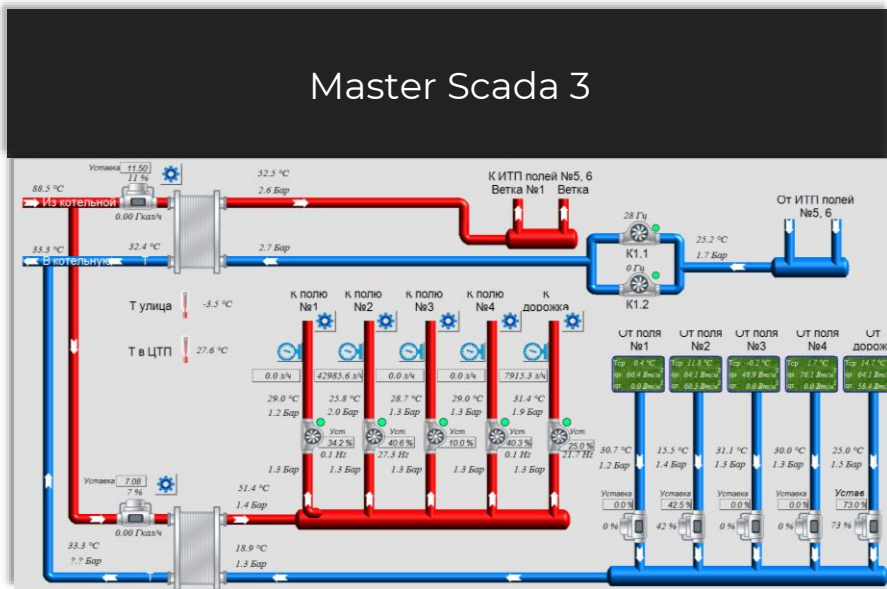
Master Scada 3

Уставка 11.50
11 %
88.5 °C
Из котельной
0.00 Гкал/ч
52.5 °C
2.6 Бар
К ИТП полей №5, 6
Ветка №1
Ветка
28 Гц
К1.1
0 Гц
К1.2
25.2 °C
1.7 Бар
От ИТП полей №5, 6
33.3 °C
В котельную
32.4 °C
2.7 Бар
Т улица
-3.5 °C
Т в ЦТП
27.6 °C
К полю №1
К полю №2
К полю №3
К полю №4
К дорожка
0.0 э/ч
42983.6 э/ч
0.0 э/ч
0.0 э/ч
7915.3 э/ч
29.0 °C
1.2 Бар
25.8 °C
2.0 Бар
28.7 °C
1.3 Бар
29.0 °C
1.3 Бар
31.4 °C
1.9 Бар
Уст. 34.2 %
0.1 Hz
Уст. 40.6 %
27.3 Hz
Уст. 10.0 %
Уст. 40.3 %
0.1 Hz
Уст. 25.0 %
21.7 Hz
1.3 Бар
1.3 Бар
1.3 Бар
1.3 Бар
1.3 Бар
От поля №1
От поля №2
От поля №3
От поля №4
От дорожк
Tср 0.4 °C
qs 66.4 Вт/м²
qт 0.0 Вт/м²
Tср 11.8 °C
qs 64.1 Вт/м²
qт 60.5 Вт/м²
Tср -0.2 °C
qs 48.9 Вт/м²
qт 0.0 Вт/м²
Tср 1.7 °C
qs 76.1 Вт/м²
qт 0.0 Вт/м²
Tср 14.7 °C
qs 64.1 Вт/м²
qт 38.4 Вт/м²
30.7 °C
1.2 Бар
15.5 °C
1.4 Бар
31.1 °C
1.3 Бар
30.0 °C
1.3 Бар
25.0 °C
1.5 Бар
Уставка 0.0 %
Уставка 42.5 %
Уставка 0.0 %
Уставка 0.0 %
Устав 73.0 %
0 %
42 %
0 %
0 %
73 %
Уставка 7.08
7 %
51.4 °C
1.4 Бар
0.00 Гкал/ч
33.3 °C
?.? Бар
18.9 °C
1.3 Бар